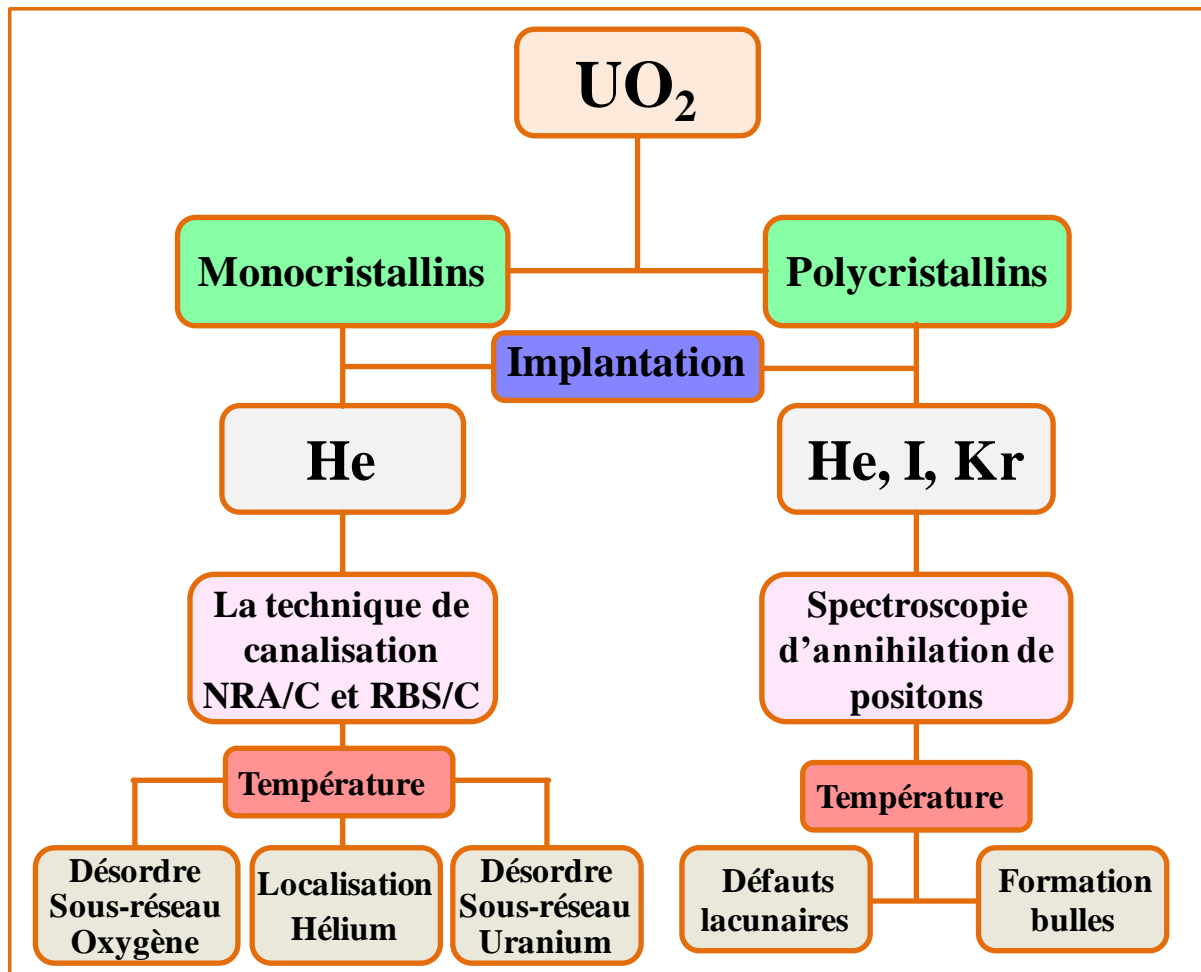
$UO_2$

Monocristallins

Polycristallins

Implantation

He

He, I, Kr

La technique de canalisation NRA/C et RBS/C

Spectroscopie d'annihilation de positons

Température

Température

Désordre Sous-réseau Oxygène

Localisation Hélium

Désordre Sous-réseau Uranium

Défauts lacunaires

Formation bulles